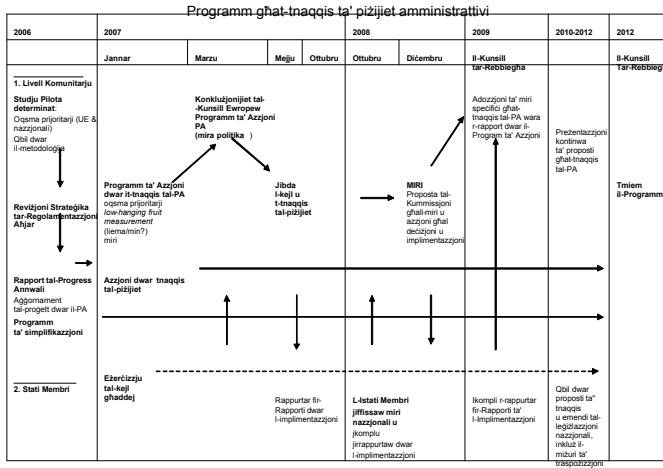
Programm għat-tnaqqis ta' piżijiet amministrattivi

2006 | 2007 | 2008 | 2009 | 2010-2012 | 2012

Jannar | Marzu | Mejju | Ottubru | Ottubru | Diċembru

1. Livell Komunitarju

Studju Pilota determinat:
Oqsma prijoritarji (UE & nazzjonali)
Qbil dwar il-metodoloġija

Reviżjoni Strateġika tar-Regolamentazzjoni Aħjar

Rapport tal-Progress Annwali
Aġġornament tal-proġett dwar il-PA

Programm ta' simplifikazzjoni

Konklużjonijiet tal--Kunsill Ewropew Programm ta' Azzjoni PA (mira politika )

Programm ta' Azzjoni dwar it-tnaqqis tal-PA
oqsma prijoritarji
low-hanging fruit measurement
(liema/min?)
miri

Azzjoni dwar tnaqqis tal-piżijiet

Jibda l-kejl u t-tnaqqis tal-piżijiet

MIRI
Proposta tal-Kummissjoni għall-miri u azzjoni għal deċizjoni u implimentazzjoni

Il-Kunsill tar-Rebbiegħa

Adozzjoni ta' miri speċifiċi għat-tnaqqis tal-PA wara r-rapport dwar il-Program ta' Azzjoni

Preżentazzjoni kontinwa ta' proposti għat-tnaqqis tal-PA

Il-Kunsill Tar-Rebbieg

Tmiem il-Programm

2. Stati Membri

Eżerċizzju tal-kejl għaddej

Rappurtar fir-Rapporti dwar l-Implimentazzjoni

L-Istati Membri jiffissaw miri nazzjonali u jkomplu jirrappurtaw dwar l-implimentazzjoni

Ikompli r-rappurtar fir-Rapporti ta' l-Implimentazzjoni

Qbil dwar proposti ta" tnaqqis u emendi tal-leġiżlazzjoni nazzjonali, inkluż il-miżuri ta' traspożizzjoni